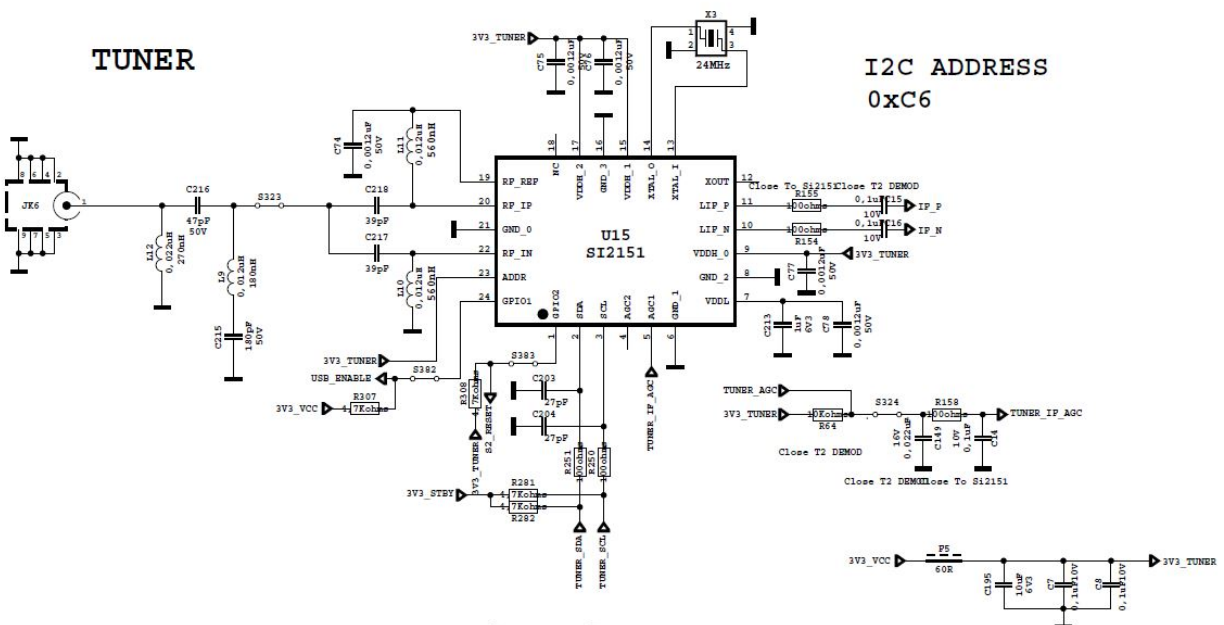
TUNER

I2C ADDRESS
0xC6

3V3_TUNER
C75 0,0012uF 50V
C76 0,0012uF 50V
X3
24MHz
1 2 3 4

C74 0,0012uF 50V
L11 0,012uH 560nH

NC 18
VDDH_2 17
GND_3 16
VDDH_1 15
XTAL_O 14
XTAL_I 13

RF_REF 19
RF_IP 20
GND_0 21
RF_IN 22
ADDR 23
GPIO1 24

U15
SI2151

XOUT 12
LIF_P 11
LIF_N 10
VDDH_0 9
GND_2 8
VDDL 7

GPIO2 1
SDA 2
SCL 3
AGC2 4
AGC1 5
GND_1 6

Close To Si2151
Close T2 DEMOD
R155 100ohms
C15 0,1uF 10V
IF_P
R154 100ohms
C16 0,1uF 10V
IF_N
3V3_TUNER
C77 0,0012uF 50V
C213 1uF 6V3
C78 0,0012uF 50V

JK6
1
L12 0,022uH 270nH
C216 47pF 50V
S323
L9 0,012uH 180nH
C215 180pF 50V
C218 39pF
C217 39pF
L10 0,012uH 560nH

3V3_TUNER
USB_ENABLE
S382
S383
3V3_VCC
R307 4.7Kohms
R308 4.7Kohms
S2_RESET
3V3_TUNER
C203 27pF
C204 27pF
TUNER_IF_AGC

TUNER_AGC
3V3_TUNER
R64 10Kohms
S324
R158 100ohms
TUNER_IF_AGC
C149 0,022uF 16V
C14 0,1uF 10V
Close T2 DEMOD
Close T2 DEMOD
Close To Si2151

R251 100ohms
R250 100ohms
3V3_STBY
R281 4.7Kohms
4.7Kohms
R282
TUNER_SDA
TUNER_SCL

3V3_VCC
P5
60R
C195 10uF 6V3
C7 0,1uF 10V
C8 0,1uF 10V
3V3_TUNER